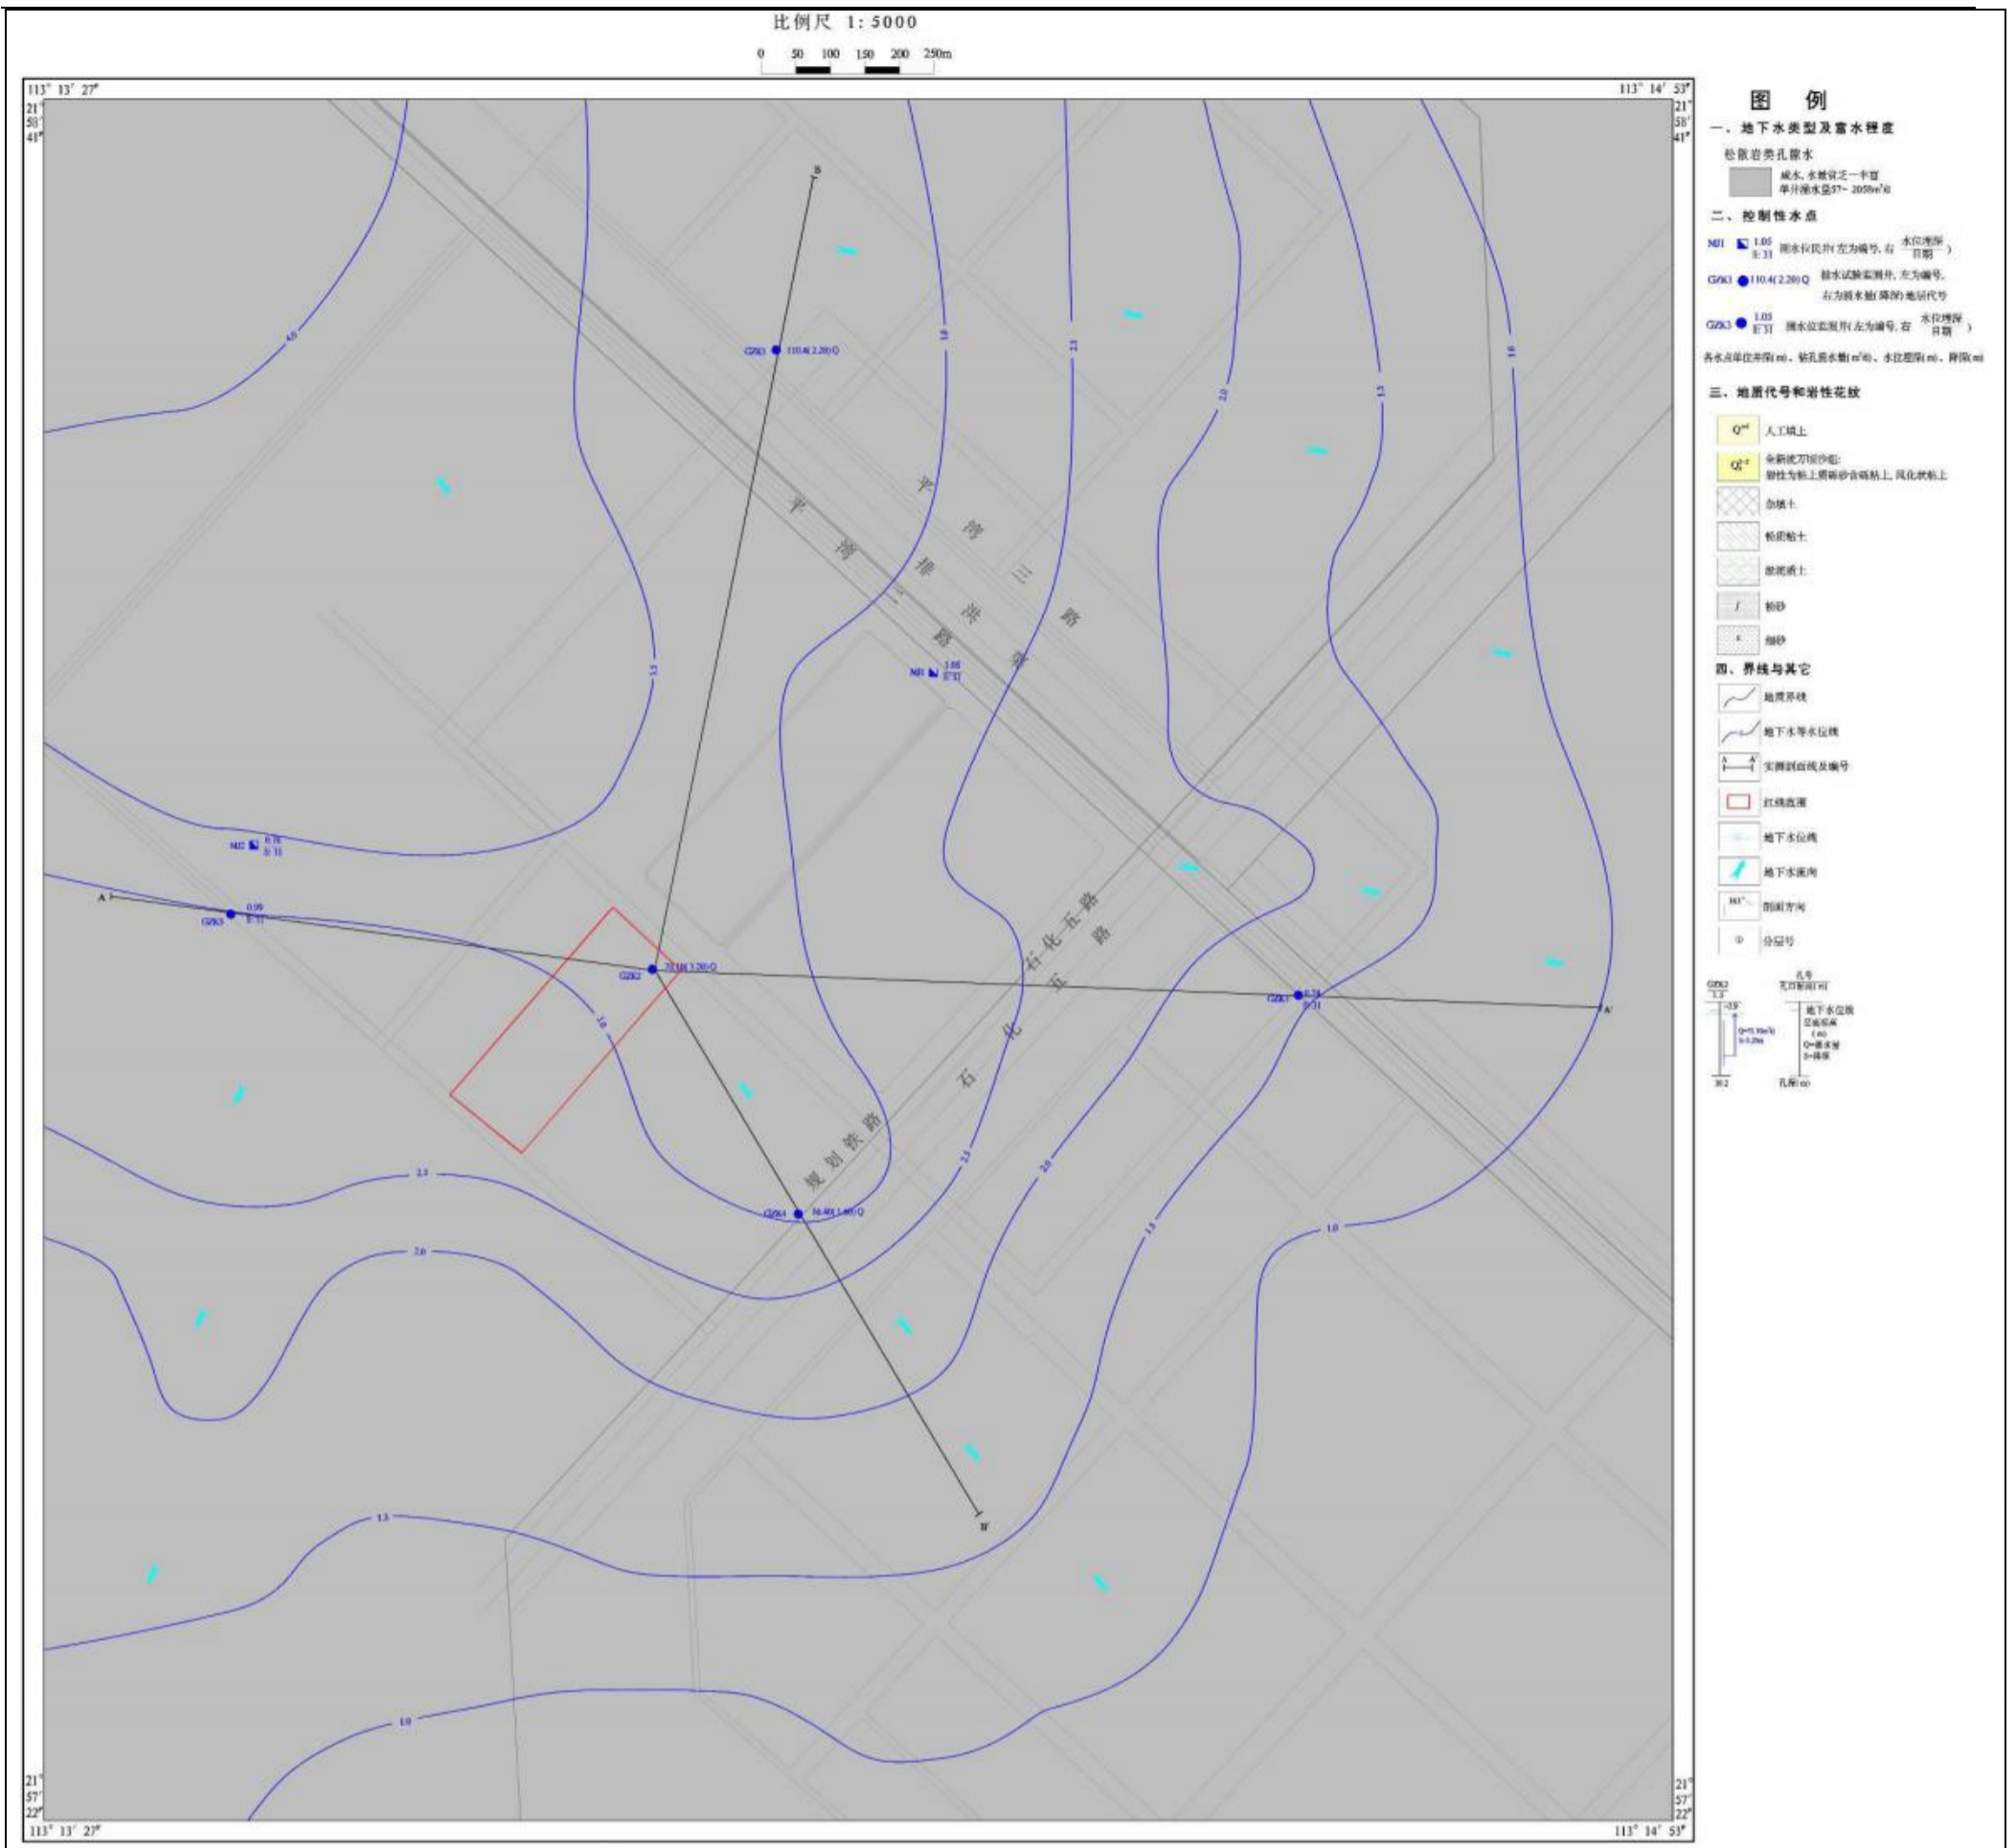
比例尺 1:5000

0 50 100 150 200 250m

113° 13′ 27″

113° 14′ 53″

21° 58′ 41″

21° 58′ 41″

图 例

一、地下水类型及富水程度

松散岩类孔隙水

咸水，水量贫乏—中等 单井涌水量57~2058m³/d

二、控制性水点

MJ1 $\frac{1.05}{8.31}$ 测水位民井(左为编号，右 $\frac{水位埋深}{日期}$ )

GZK1 110.4(2.20)Q 抽水试验监测井，左为编号，右为涌水量(降深)地层代号

GZK3 $\frac{1.05}{8.31}$ 测水位监测井(左为编号，右 $\frac{水位埋深}{日期}$ )

各水点单位井深(m)、钻孔涌水量(m³/d)、水位埋深(m)、降深(m)

三、地层代号和岩性花纹

$Q^{ml}$ 人工填土

$Q_4^{al}$ 全新统万顷沙组：岩性为粘土质砾砂含砾粘土，风化软粘土

杂填土

粉质粘土

淤泥质土

粉砂

细砂

四、界线与其它

地质界线

地下水等水位线

实测剖面线及编号

红线范围

地下水位线

地下水流向

剖面方向

分层号

GZK2 孔号 孔口标高(m) 地下水位线 层底深度(m) Q=涌水量 S=降深 孔深(m)

B

GZK1 110.4(2.20)Q

平 湾 排 洪 路

平 湾 三 路

MJ1 $\frac{1.05}{8.31}$

MJ2 $\frac{0.76}{8.31}$

A

GZK3 $\frac{0.99}{8.31}$

GZK2

GZK7 $\frac{0.76}{8.31}$

A′

石 化 五 路

石 化 五 路

规 划 铁 路

GZK4

B′

4.0 3.5 1.8 2.5 2.0 1.5 1.0 3.0 2.5 2.0 1.5 1.0

21° 57′ 22″

21° 57′ 22″

113° 13′ 27″

113° 14′ 53″